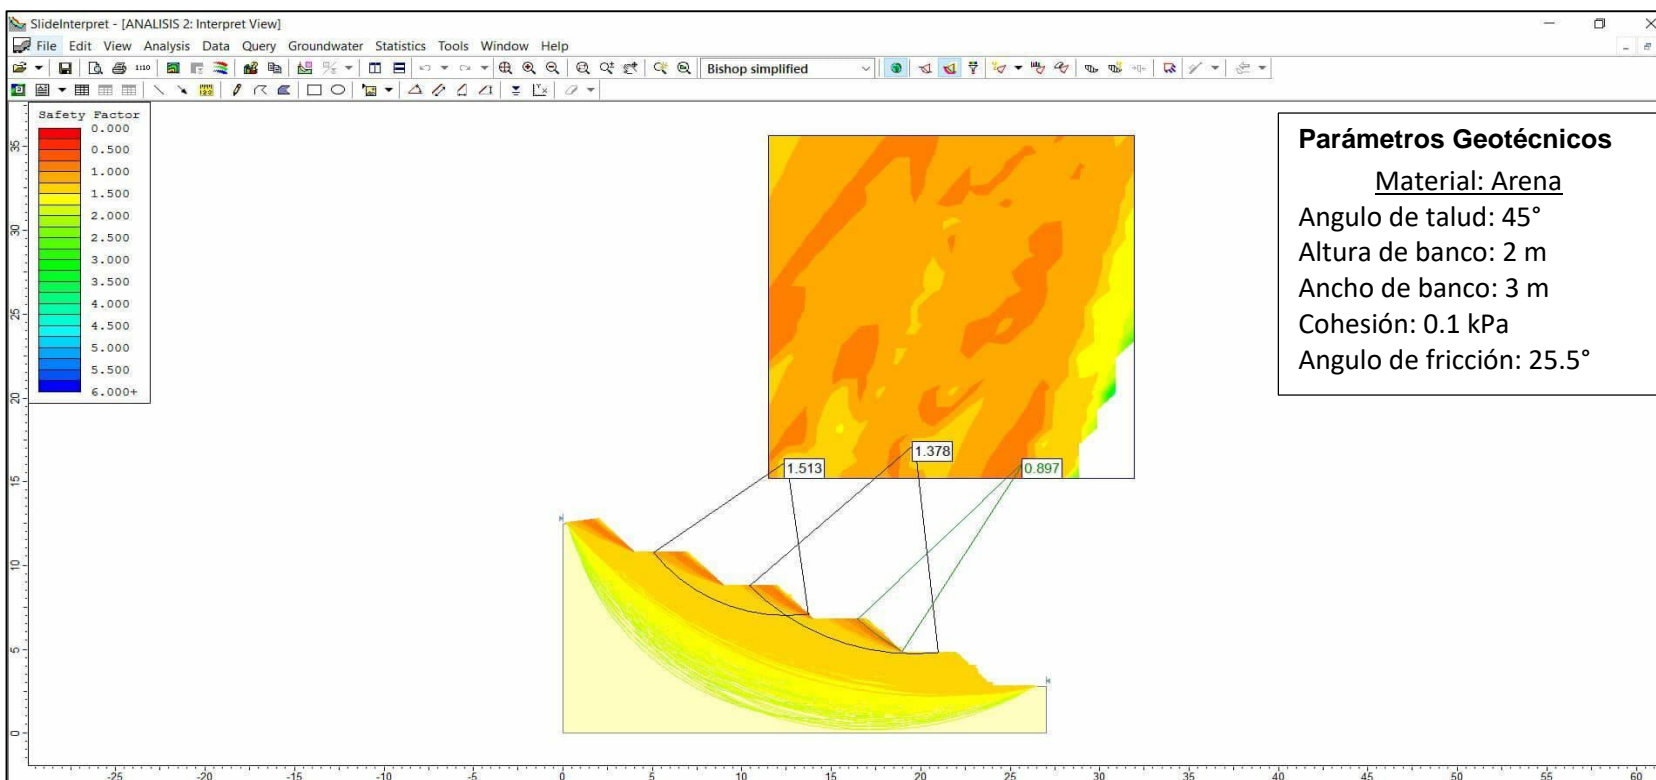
SlideInterpret - [ANALISIS 2: Interpret View]

File Edit View Analysis Data Query Groundwater Statistics Tools Window Help

Bishop simplified

Safety Factor
0.000
0.500
1.000
1.500
2.000
2.500
3.000
3.500
4.000
4.500
5.000
5.500
6.000+

**Parámetros Geotécnicos**

Material: Arena

Angulo de talud: 45°
Altura de banco: 2 m
Ancho de banco: 3 m
Cohesión: 0.1 kPa
Angulo de fricción: 25.5°

1.513
1.378
0.897

35
30
25
20
15
10
5
0

-25 -20 -15 -10 -5 0 5 10 15 20 25 30 35 40 45 50 55 60